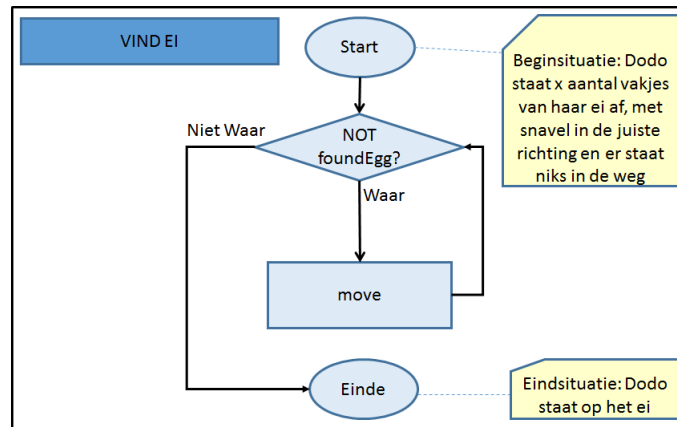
VIND EI

Start

Beginsituatie: Dodo staat x aantal vakjes van haar ei af, met snavel in de juiste richting en er staat niks in de weg

Niet Waar

NOT foundEgg?

Waar

move

Einde

Eindsituatie: Dodo staat op het ei